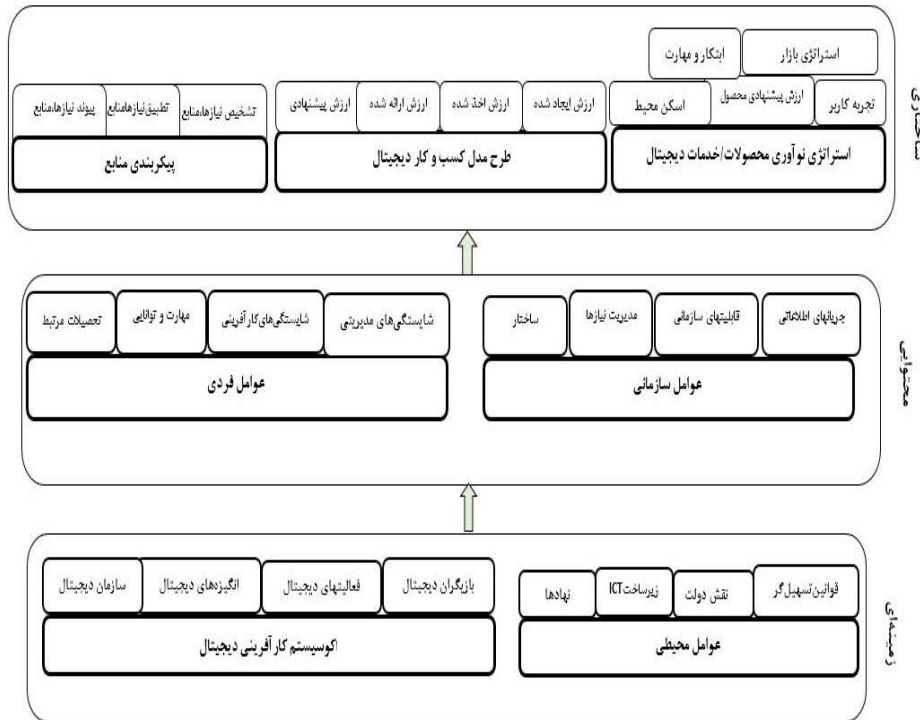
ساختاری

استراتژی بازار
ابتکار و مهارت
تجربه کاربر
ارزش پیشنهادی محصول
اسکن محیط
استراتژی نوآوری محصولات/خدمات دیجیتال

ارزش ایجاد شده
ارزش اخذ شده
ارزش ارائه شده
ارزش پیشنهادی
طرح مدل کسب و کار دیجیتال

پیوند نیازهامنابع
تطبیق نیازهامنابع
تشخیص نیازهامنابع
پیکربندی منابع

محتوایی

جریانهای اطلاعاتی
قابلیتهای سازمانی
مدیریت نیازها
ساختار
عوامل سازمانی

شایستگی‌های مدیریتی
شایستگی‌های کارآفرینی
مهارت و توانایی
تحصیلات مرتبط
عوامل فردی

زمینه‌ای

قوانین تسهیل گر
نقش دولت
زیرساخت ICT
نهادها
عوامل محیطی

بازیگران دیجیتال
فعالیتهای دیجیتال
انگیزه‌های دیجیتال
سازمان دیجیتال
اکوسیستم کارآفرینی دیجیتال